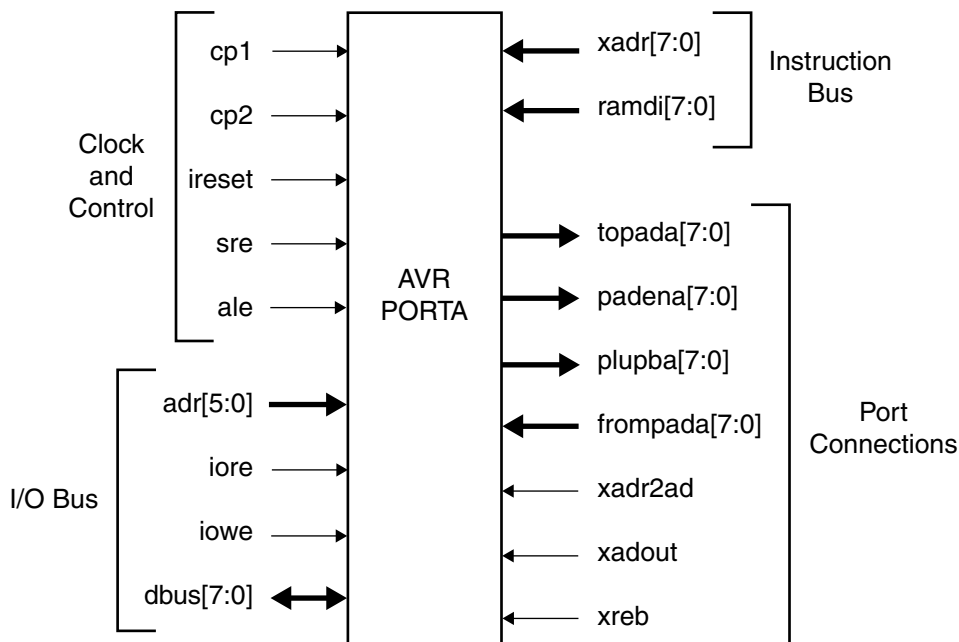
Clock and Control

cp1

cp2

ireset

sre

ale

I/O Bus

adr[5:0]

iore

iowe

dbus[7:0]

AVR PORTA

xadr[7:0]

ramdi[7:0]

Instruction Bus

topada[7:0]

padena[7:0]

plupba[7:0]

frompada[7:0]

xadr2ad

xadout

xreb

Port Connections